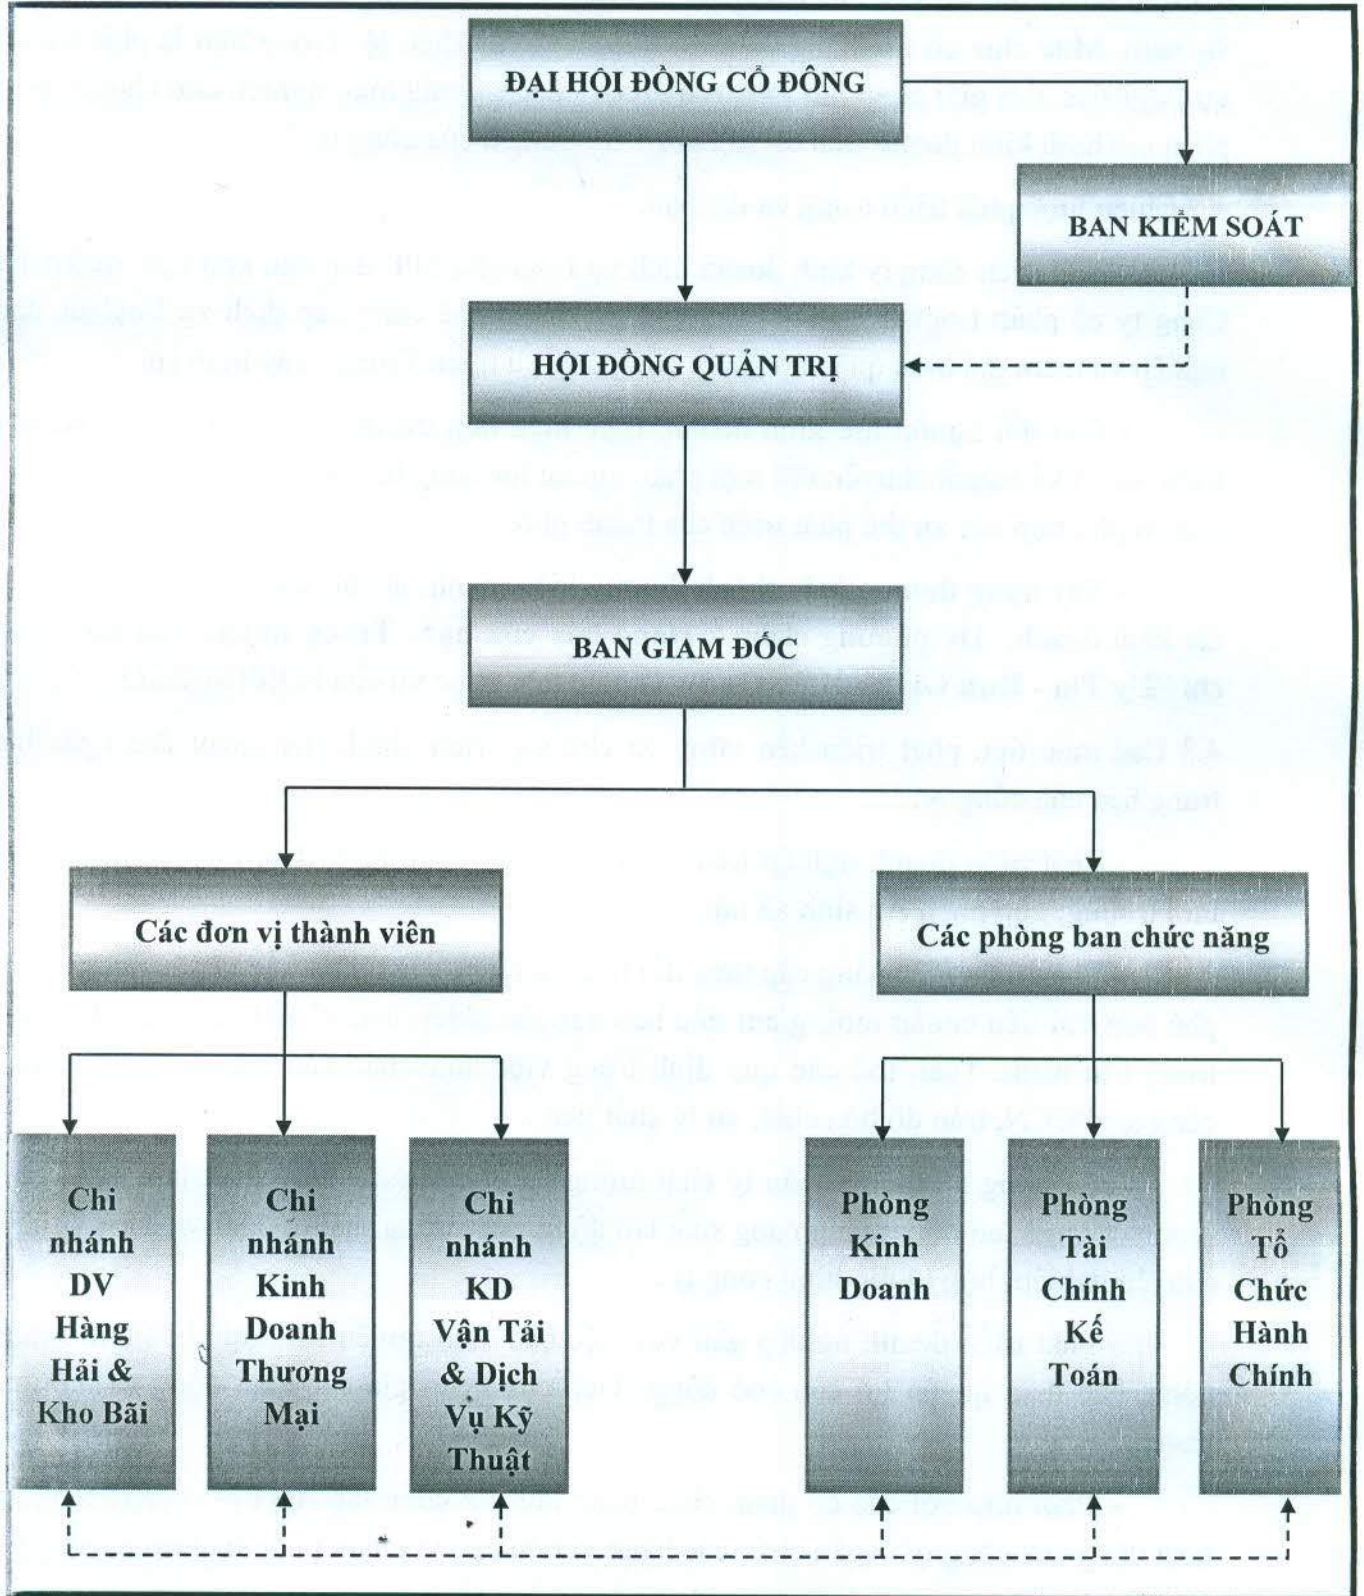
ĐẠI HỘI ĐỒNG CỔ ĐÔNG

BAN KIỂM SOÁT

HỘI ĐỒNG QUẢN TRỊ

BAN GIAM ĐỐC

Các đơn vị thành viên

Các phòng ban chức năng

Chi nhánh DV Hàng Hải & Kho Bãi

Chi nhánh Kinh Doanh Thương Mại

Chi nhánh KD Vận Tải & Dịch Vụ Kỹ Thuật

Phòng Kinh Doanh

Phòng Tài Chính Kế Toán

Phòng Tổ Chức Hành Chính